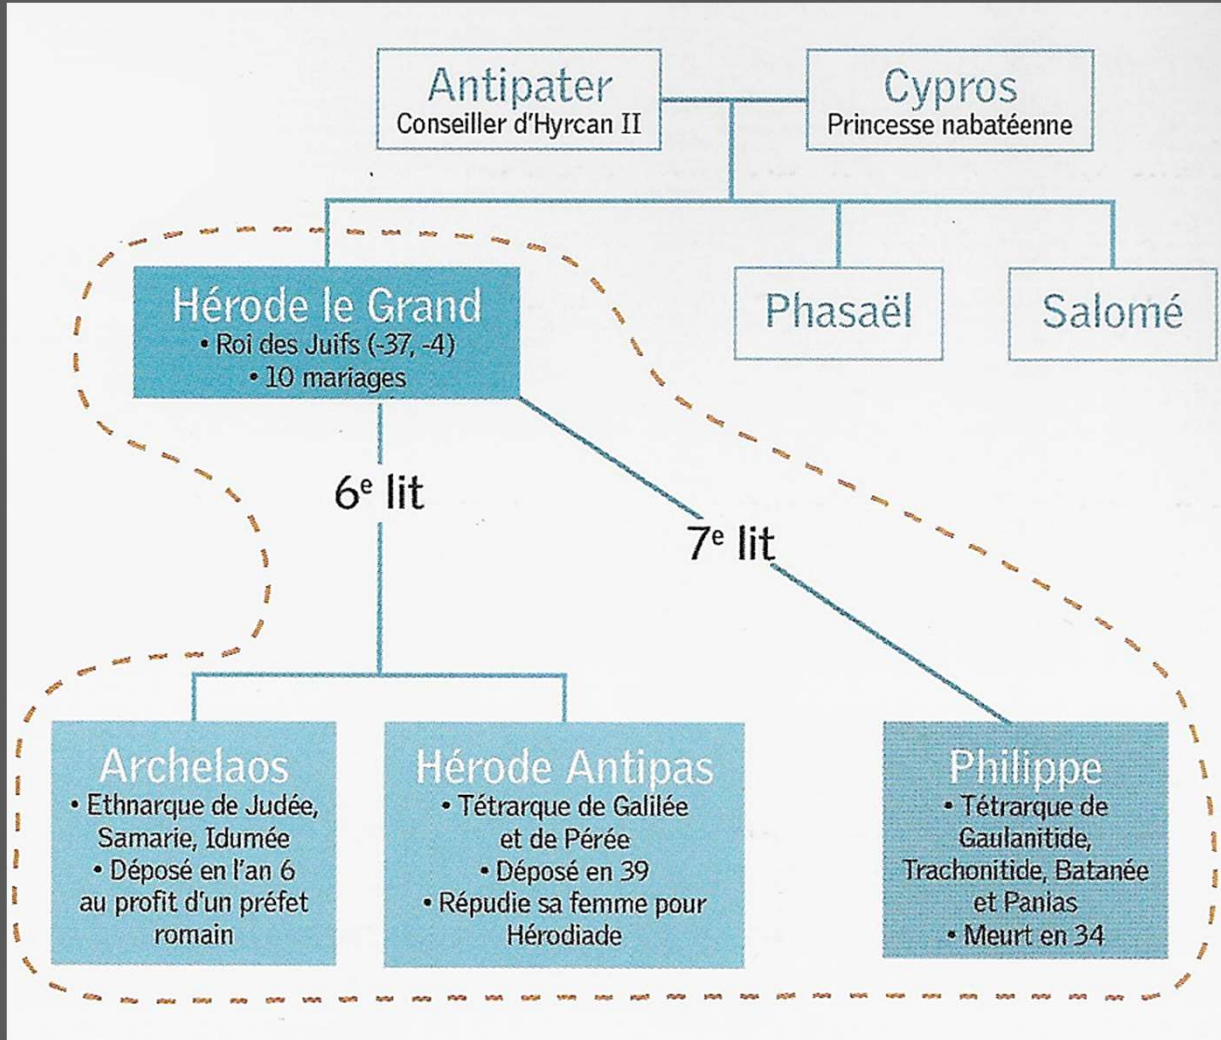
Antipater
Conseiller d'Hyrcan II

Cypros
Princesse nabatéenne

Hérode le Grand
• Roi des Juifs (-37, -4)
• 10 mariages

Phasaël

Salomé

6$^e$ lit

7$^e$ lit

Archelaos
• Ethnarque de Judée, Samarie, Idumée
• Déposé en l'an 6 au profit d'un préfet romain

Hérode Antipas
• Tétrarque de Galilée et de Pérée
• Déposé en 39
• Répudie sa femme pour Hérodiade

Philippe
• Tétrarque de Gaulanitide, Trachonitide, Batanée et Panias
• Meurt en 34